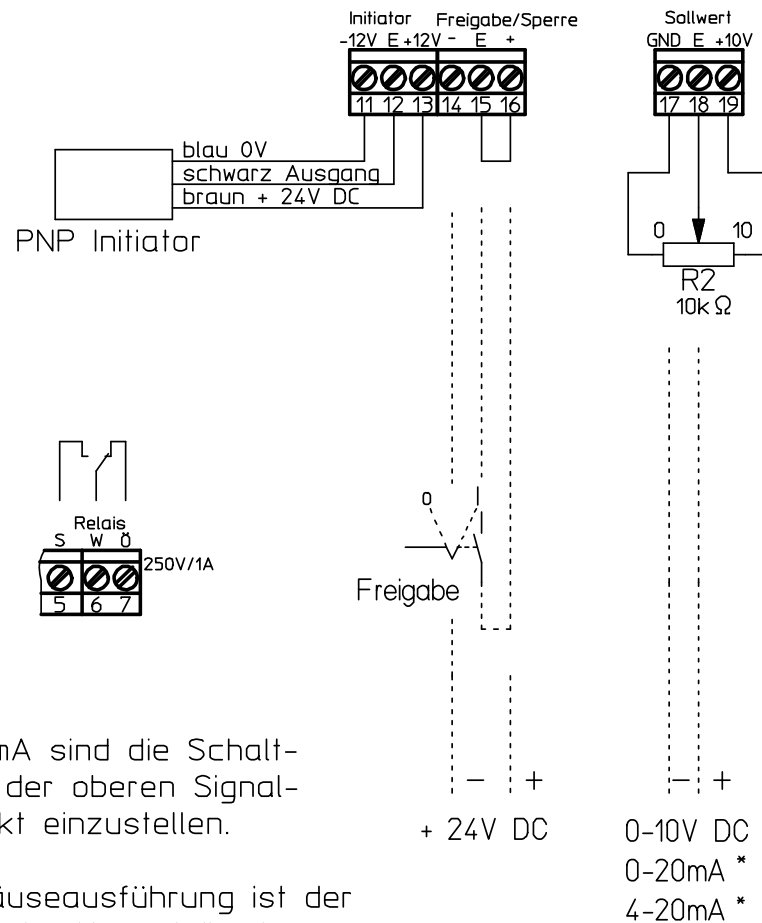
Initiator
-12V E +12V

Freigabe/Sperre
- E +

11 12 13 14 15 16

Sollwert
GND E +10V

17 18 19

blau 0V
schwarz Ausgang
braun + 24V DC

PNP Initiator

0
10
R2
10k Ω

Relais
S W Ö
250V/1A
5 6 7

0

Freigabe

mA sind die Schalt-
der oberen Signal-
kt einzustellen.

äuseausführung ist der

– +
+ 24V DC

– +
0-10V DC
0-20mA *
4-20mA *